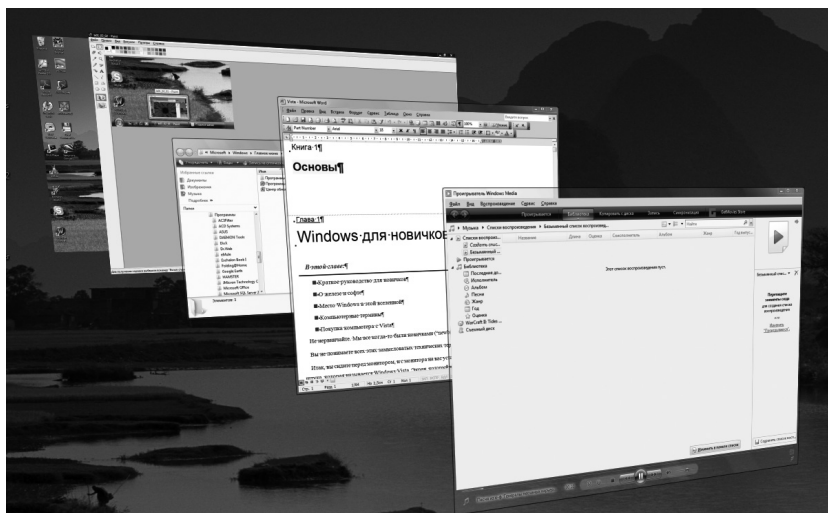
Vista - Microsoft Word

Файл Правка Вид Вставка Формат Сервис Таблица Окно Справка

Книга·1¶

Основы¶

Глава·1¶

Windows·для·новичков

В этой главе:¶

■·Краткое·руководство·для·новичков¶

■·О·железе·и·софте¶

■·Место·Windows·в·этой·вселенной¶

■·Компьютерные·термины¶

■·Покупка·компьютера·с·Vista¶

Не·переживайте.·Мы·все·когда-то·были·новичками

Вы·не·поймете·всех·этих·замысловатых·технических

Итак,·вы·сидите·перед·монитором,·и·с·монитора·на·вас

Проигрыватель Windows Media

Файл Вид Воспроизведение Сервис Справка

Проигрывается Библиотека Копировать с диска Запись Синхронизация

Музыка ▸ Список воспроизведения ▸ Безымянный список воспроизв...

Списки воспроиз...
Создать спис...
Безымянный ...
Проигрывается
Библиотека
Последние до...
Исполнитель
Альбом
Песни
Жанр
Год
Оценка
WinCraft B-Video ...
Съемный диск

Название Длина Оценка Исполнитель Альбом Жанр

Этот список воспроизведения пуст.

Безымянный спи...

Избранные ссылки
Документы
Изображения
Музыка
Подробнее
Папки

Программы
ACDVideo
ACD Systems
ASUS
SABNICK Tools
Dr.A
Dr.Web
eMule
Guitarpro
Google Earth
MAGIX
Microsoft Office
Microsoft SQL Server

Microsoft ▸ Windows ▸ Главное меню

Элементов: 3

Стр. 1 Разд. 1 1/64 На 3,2см Ст 1 Кол 1